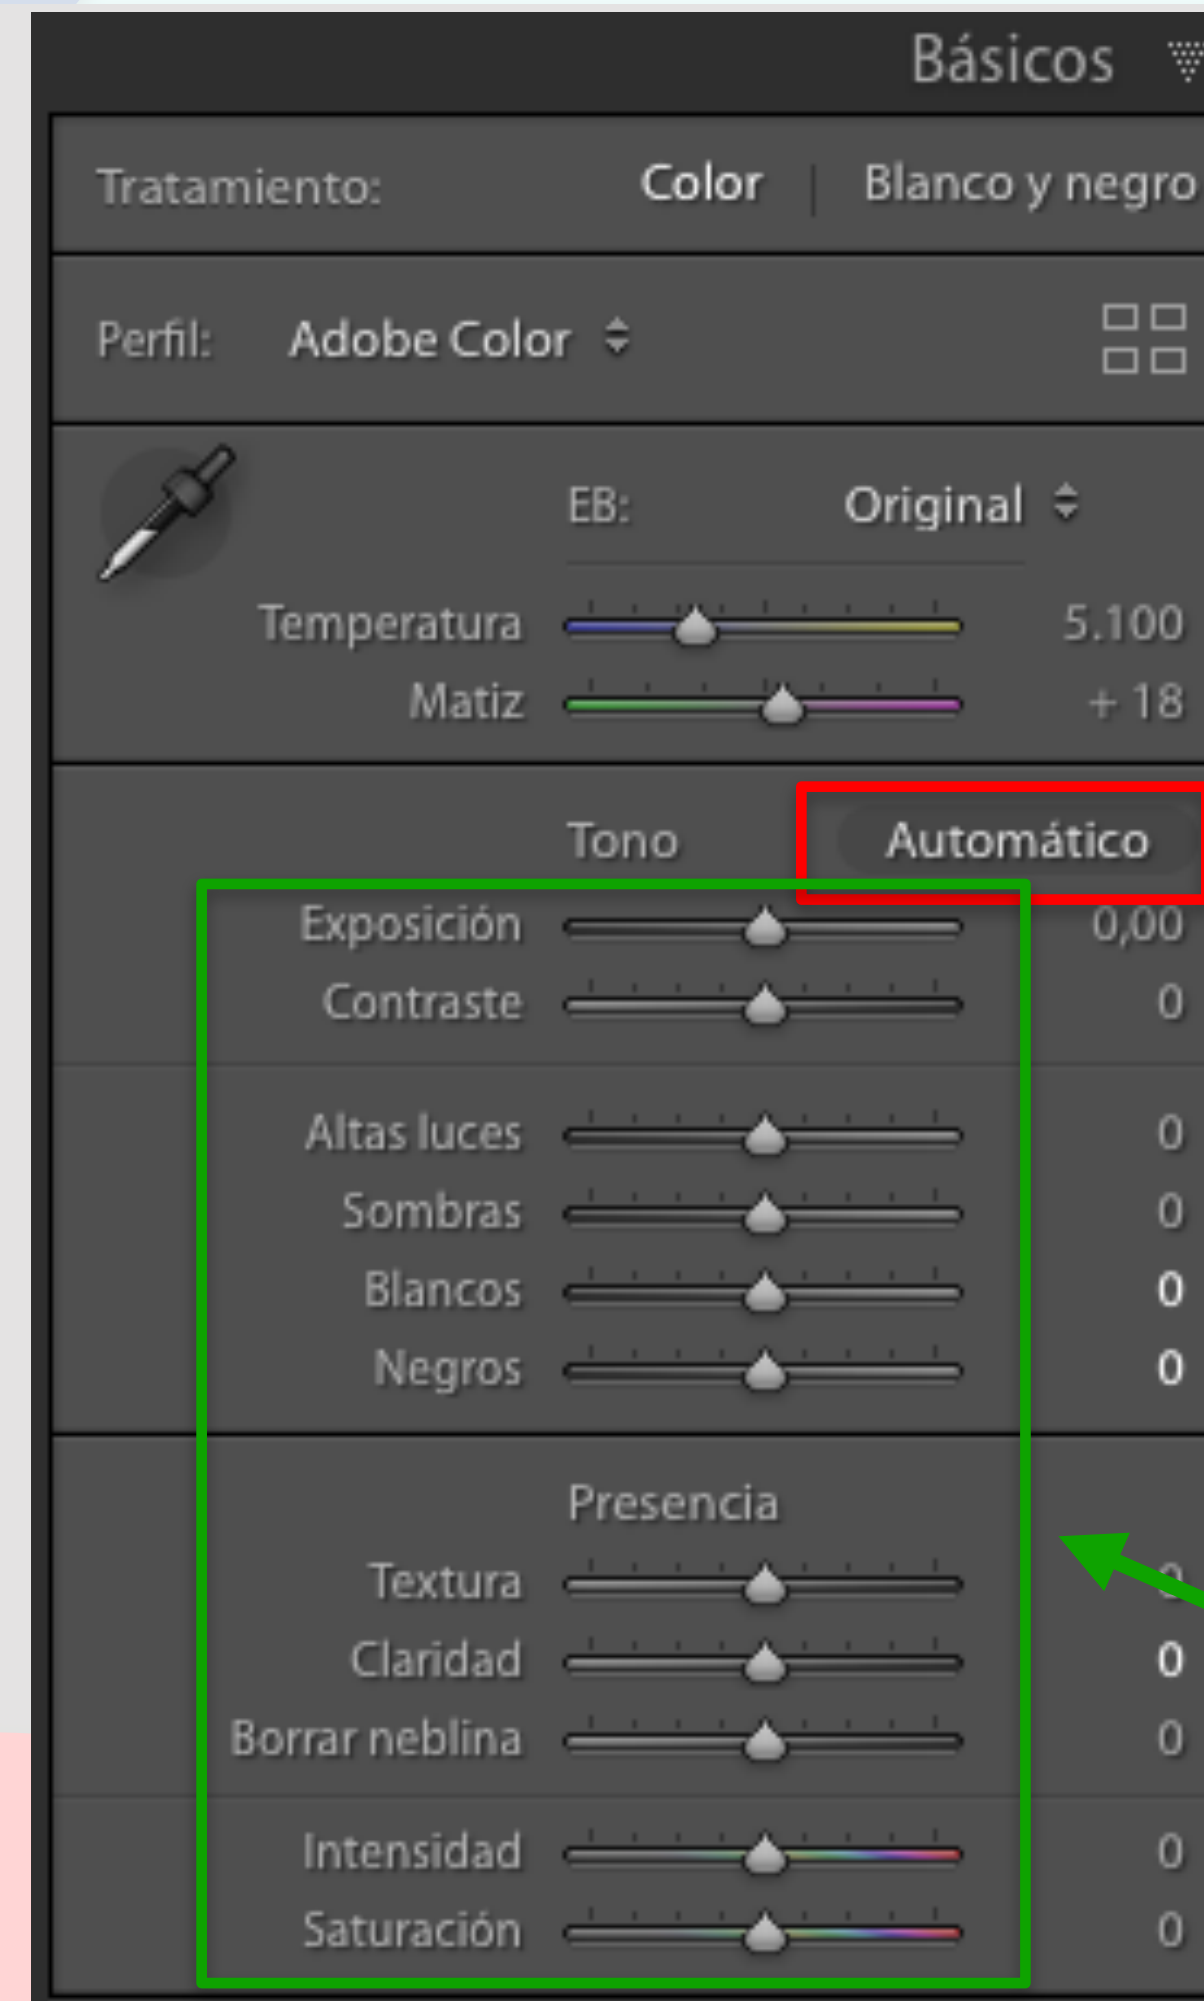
Básicos

Tratamiento: Color | Blanco y negro

Perfil: Adobe Color

EB: Original

Temperatura 5.100
Matiz + 18

Tono Automático
Exposición 0,00
Contraste 0

Altas luces 0
Sombras 0
Blancos 0
Negros 0

Presencia
Textura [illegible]
Claridad 0
Borrar neblina 0

Intensidad 0
Saturación 0